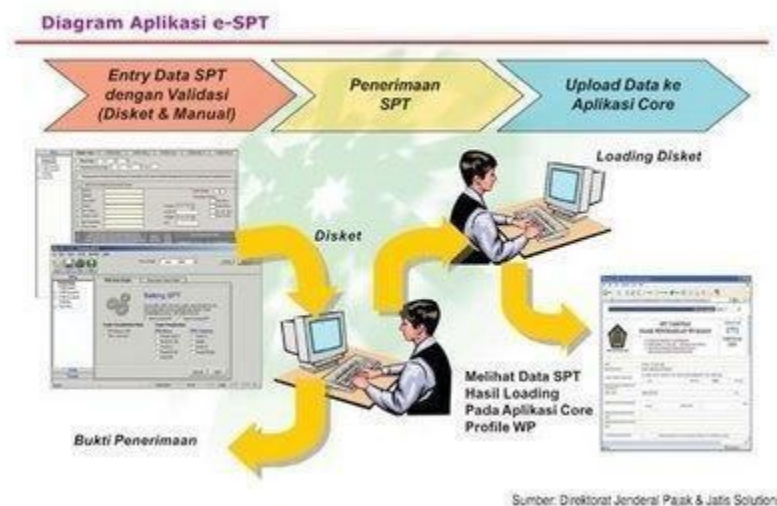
Diagram Aplikasi e-SPT

Entry Data SPT dengan Validasi (Disket & Manual)

Penerimaan SPT

Upload Data ke Aplikasi Core

Loading Disket

Disket

Melihat Data SPT Hasil Loading Pada Aplikasi Core Profile WP

Bukti Penerimaan

Sumber: Direktorat Jenderal Pajak & Jatis Solution